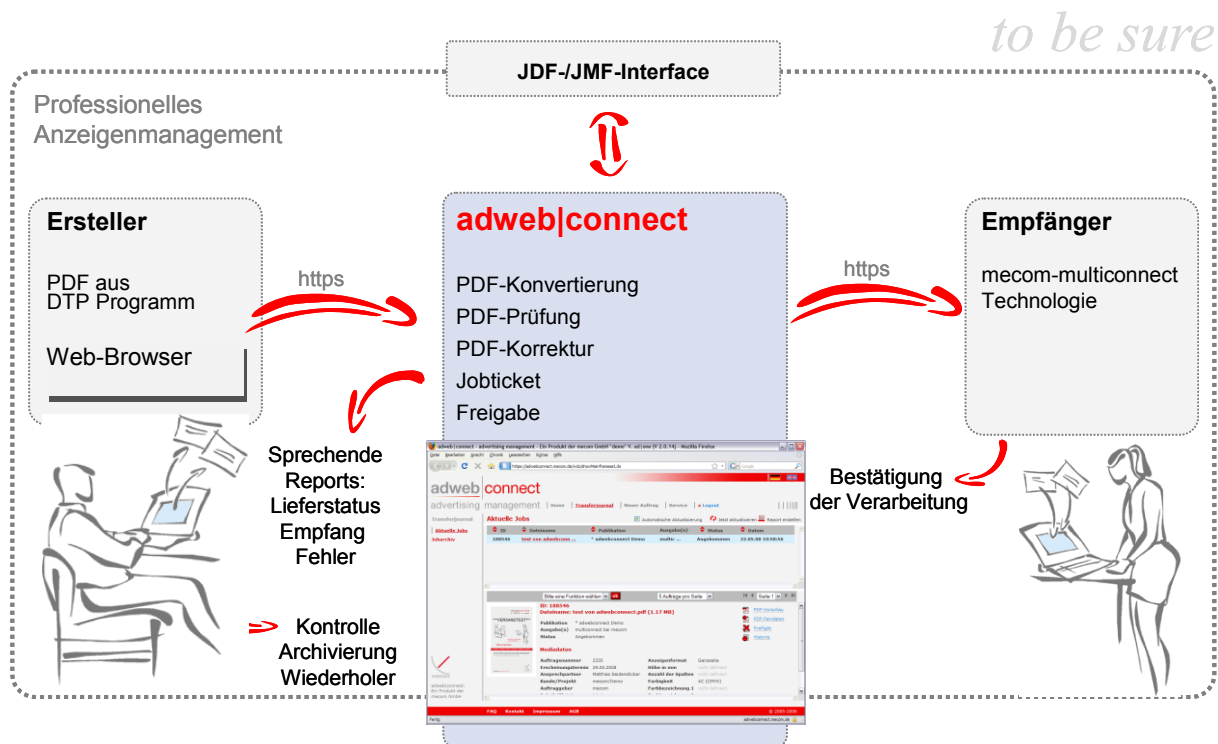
to be sure

JDF-/JMF-Interface

Professionelles
Anzeigenmanagement

Ersteller

PDF aus
DTP Programm

Web-Browser

https

adweb|connect

PDF-Konvertierung
PDF-Prüfung
PDF-Korrektur
Jobticket
Freigabe

https

Empfänger

mecom-multiconnect
Technologie

Sprechende
Reports:
Lieferstatus
Empfang
Fehler

Kontrolle
Archivierung
Wiederholer

Bestätigung
der Verarbeitung

adweb|connect
advertising management

Aktuelle Jobs

ID: 188546

Mediadaten

FAQ Kontakt Impressum AGB